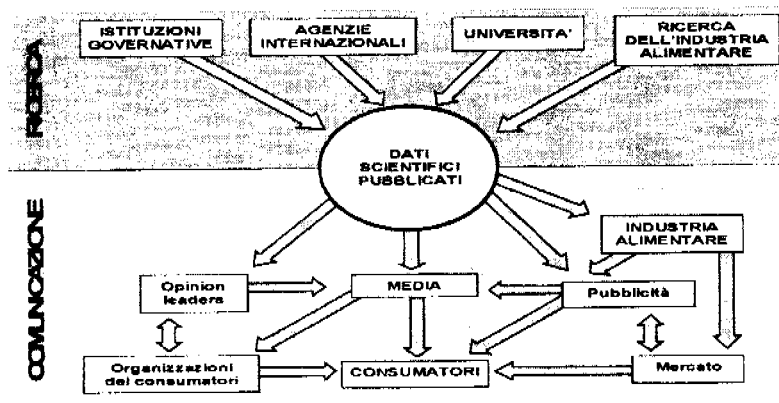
RICERCA

ISTITUZIONI GOVERNATIVE

AGENZIE INTERNAZIONALI

UNIVERSITA'

RICERCA DELL'INDUSTRIA ALIMENTARE

DATI SCIENTIFICI PUBBLICATI

COMUNICAZIONE

INDUSTRIA ALIMENTARE

Opinion leaders

MEDIA

Pubblicità

Organizzazioni dei consumatori

CONSUMATORI

Mercato